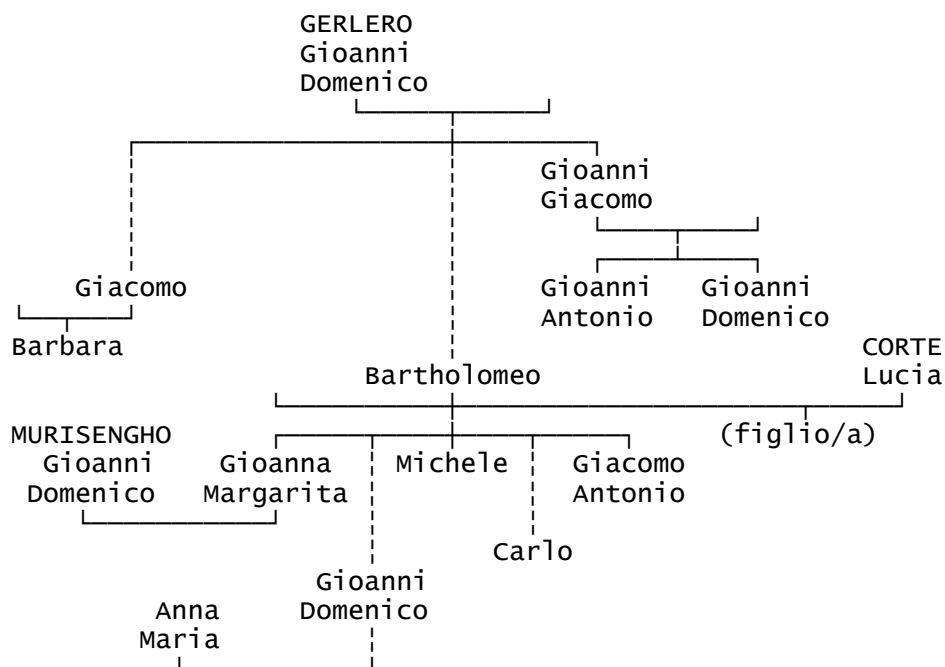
GERLERO
Gioanni
Domenico

Gioanni
Giacomo

Giacomo

Gioanni
Antonio

Gioanni
Domenico

Barbara

CORTE
Lucia

Bartholomeo

MURISENGHO
Gioanni
Domenico

Gioanna
Margarita

Michele

Giacomo
Antonio

(figlio/a)

Carlo

Gioanni
Domenico

Anna
Maria